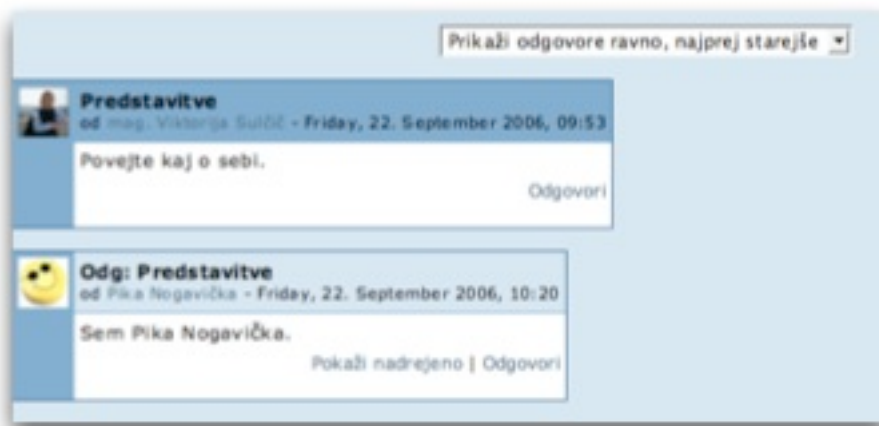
Prikaži odgovore ravno, najprej starejše

Predstavitve
od mag. Viktorija Sulčič - Friday, 22. September 2006, 09:53

Povejte kaj o sebi.

Odgovori

Odg: Predstavitve
od Pika Nogavička - Friday, 22. September 2006, 10:20

Sem Pika Nogavička.

Pokaži nadrejeno | Odgovori